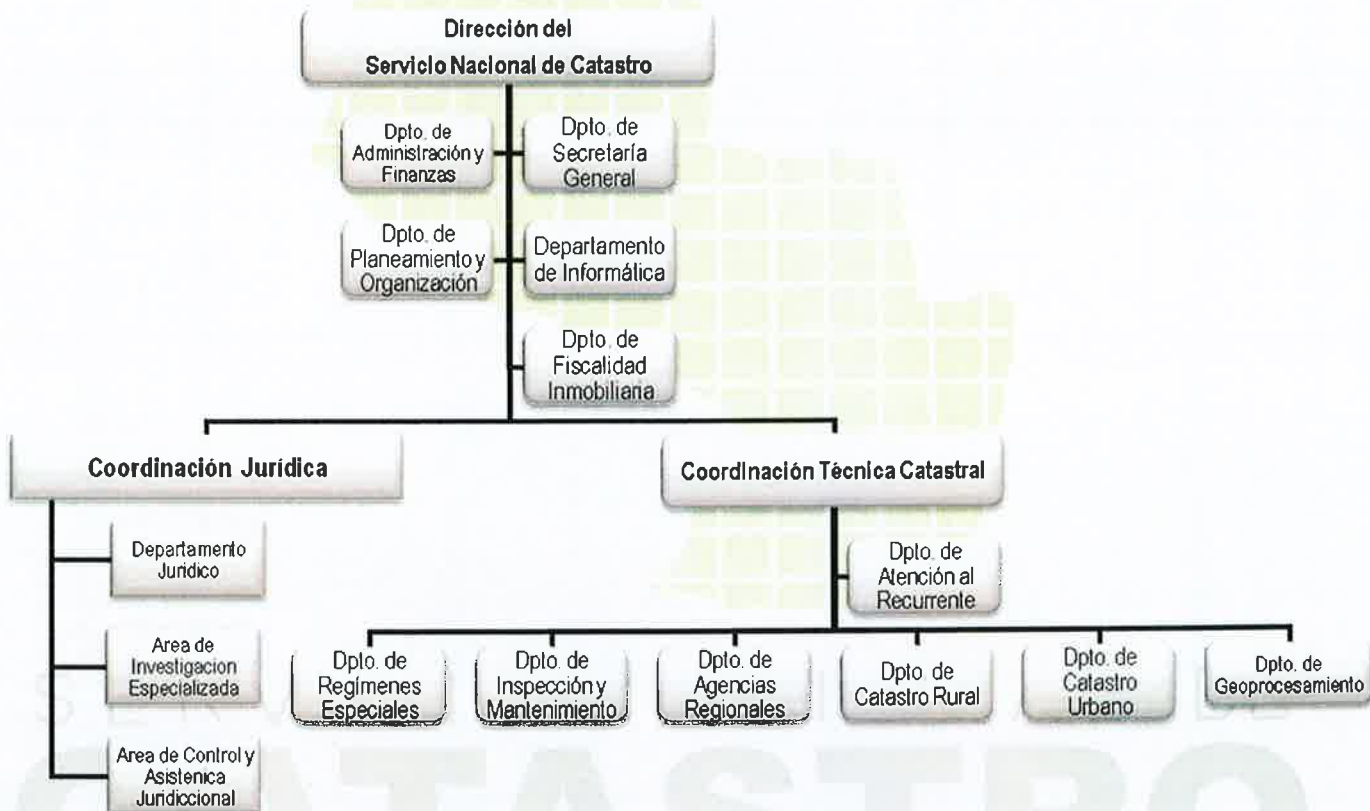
Dirección del
Servicio Nacional de Catastro

Dpto. de Administración y Finanzas

Dpto. de Secretaría General

Dpto. de Planeamiento y Organización

Departamento de Informática

Dpto. de Fiscalidad Inmobiliaria

Coordinación Jurídica

Departamento Jurídico

Area de Investigacion Especializada

Area de Control y Asistenica Jurídiccional

Coordinación Técnica Catastral

Dpto. de Atención al Recurrente

Dpto. de Regímenes Especiales

Dpto. de Inspección y Mantenimiento

Dpto. de Agencias Regionales

Dpto. de Catastro Rural

Dpto. de Catastro Urbano

Dpto. de Geoprocesamiento

CATASTRO